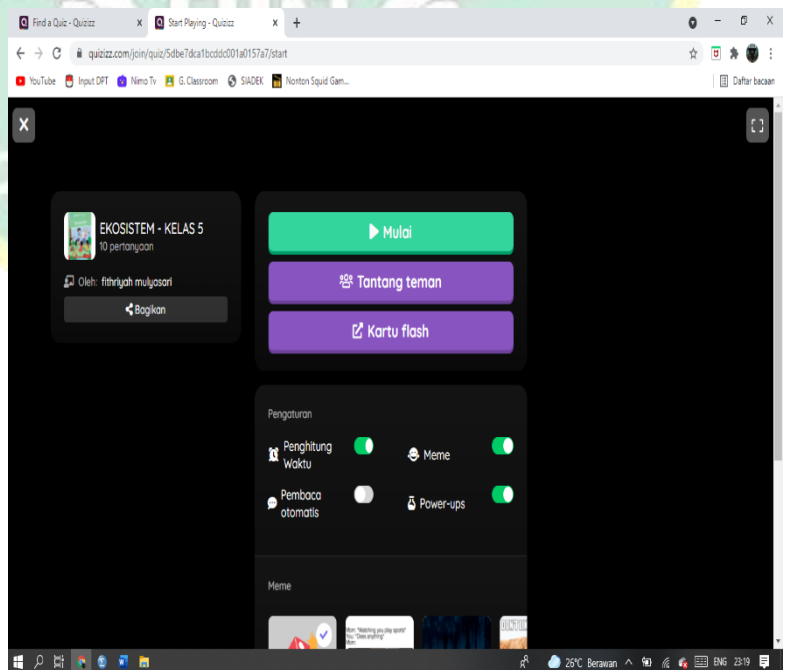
Find a Quiz - Quizizz
Start Playing - Quizizz
quizizz.com/join/quiz/5dbe7dca1bcddc001a0157a7/start
YouTube
Input DPT
Nimo Tv
G.Classroom
SIADEK
Nonton Squid Gam...
Daftar bacaan

X

EKOSISTEM - KELAS 5
10 pertanyaan
Oleh: fithriyah mulyasari
Bagikan

Mulai
Tantang teman
Kartu flash

Pengaturan
Penghitung Waktu
Meme
Pembaca otomatis
Power-ups

Meme

26°C Berawan
ENG 23:19